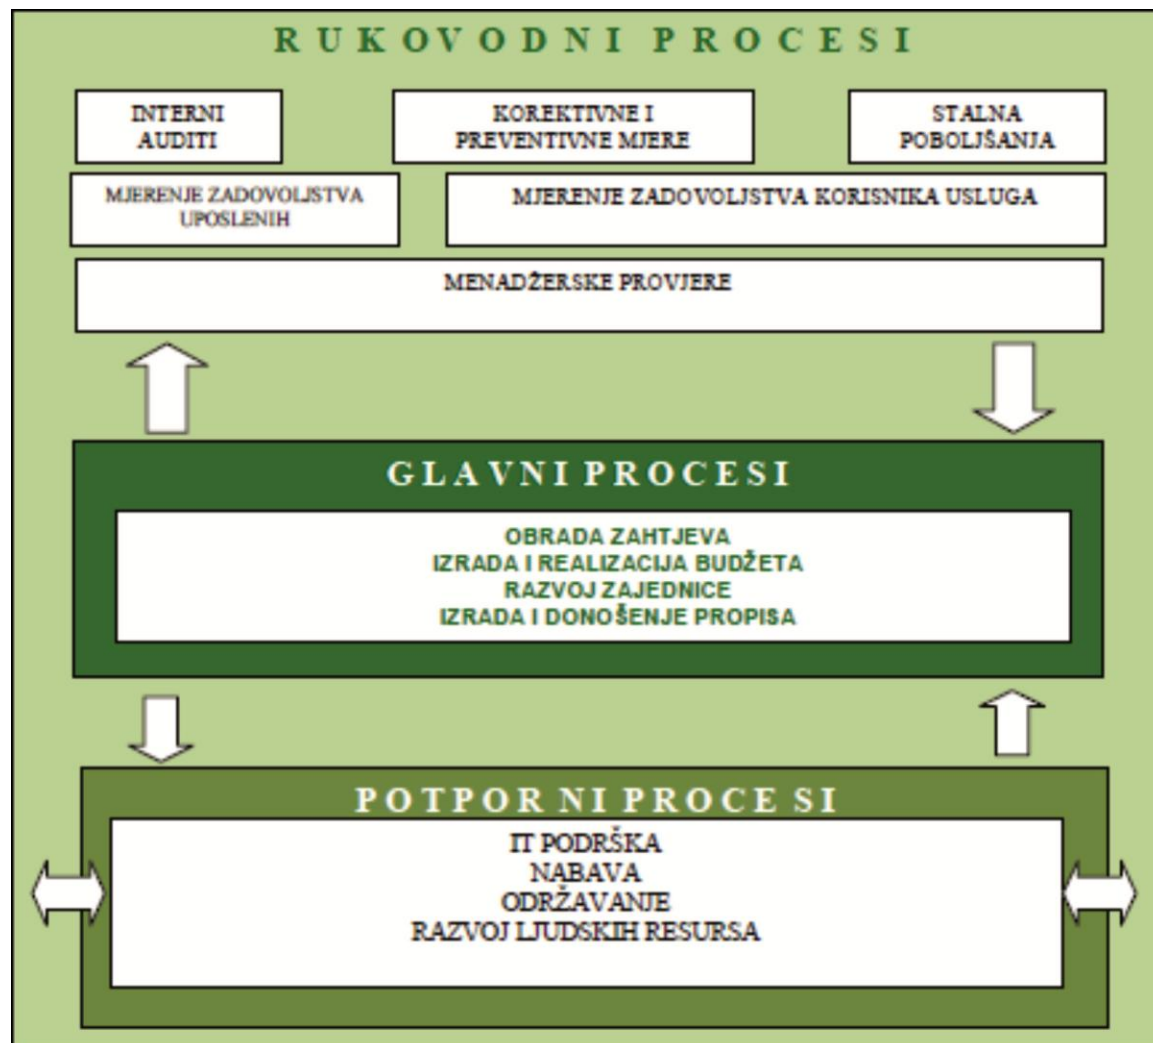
RUKOVODNI PROCESI

INTERNI AUDITI

KOREKTIVNE I PREVENTIVNE MJERE

STALNA POBOLJŠANJA

MJERENJE ZADOVOLJSTVA UPOSLENIH

MJERENJE ZADOVOLJSTVA KORISNIKA USLUGA

MENADŽERSKE PROVJERE

GLAVNI PROCESI

OBRADA ZAHTJEVA
IZRADA I REALIZACIJA BUDŽETA
RAZVOJ ZAJEDNICE
IZRADA I DONOŠENJE PROPISA

POTPOR NI PROCE SI

IT PODRŠKA
NABAVA
ODRŽAVANJE
RAZVOJ LJUDSKIH RESURSA